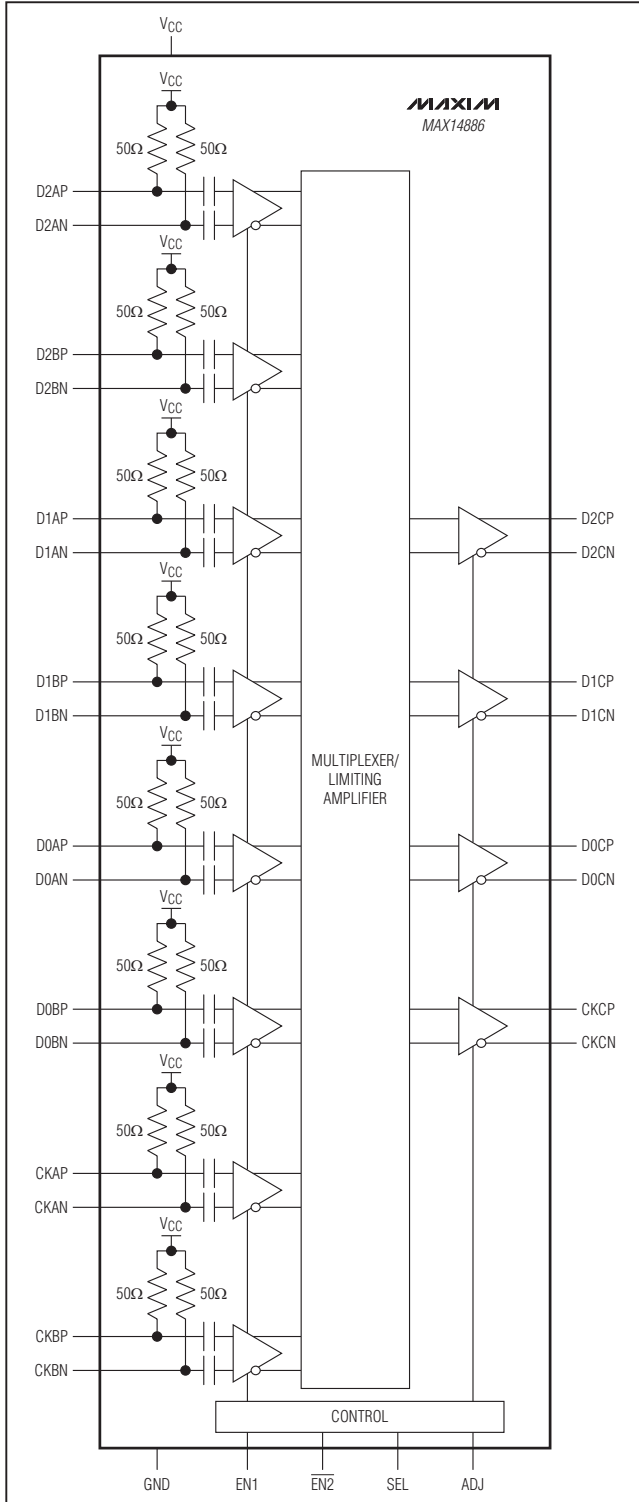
$V_{CC}$

MAXIM
MAX14886

$V_{CC}$
50Ω 50Ω
D2AP
D2AN

$V_{CC}$
50Ω 50Ω
D2BP
D2BN

$V_{CC}$
50Ω 50Ω
D1AP
D1AN

D2CP
D2CN

$V_{CC}$
50Ω 50Ω
D1BP
D1BN

D1CP
D1CN

$V_{CC}$
50Ω 50Ω

MULTIPLEXER/
LIMITING
AMPLIFIER

D0AP
D0AN

D0CP
D0CN

$V_{CC}$
50Ω 50Ω
D0BP
D0BN

CKCP
CKCN

$V_{CC}$
50Ω 50Ω
CKAP
CKAN

$V_{CC}$
50Ω 50Ω
CKBP
CKBN

CONTROL

GND EN1 $\overline{EN2}$ SEL ADJ